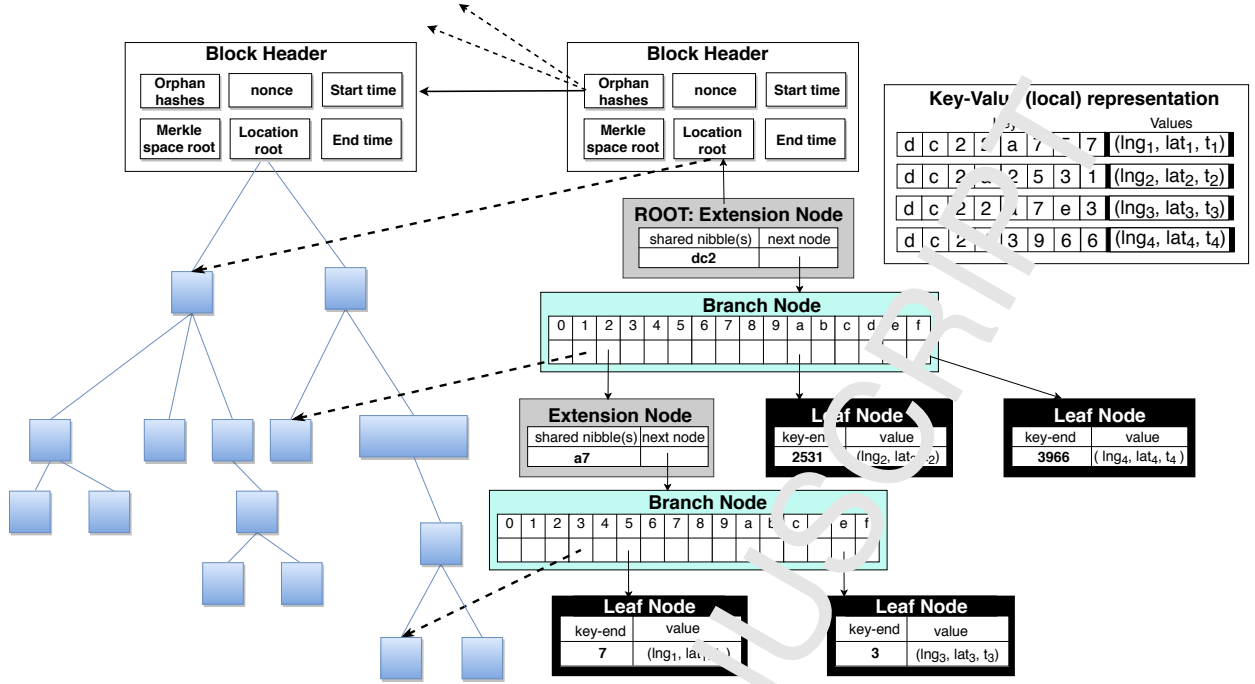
Block Header

Orphan hashes | nonce | Start time
Merkle space root | Location root | End time

Block Header

Orphan hashes | nonce | Start time
Merkle space root | Location root | End time

Key-Valu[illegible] (local) representation

| Ke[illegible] | Values |
|---|---|
| d c 2 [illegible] a 7 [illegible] 7 | (lng$_1$, lat$_1$, t$_1$) |
| d c 2 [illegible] 2 5 3 1 | (lng$_2$, lat$_2$, t$_2$) |
| d c 2 2 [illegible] 7 e 3 | (lng$_3$, lat$_3$, t$_3$) |
| d c 2 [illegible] 3 9 6 6 | (lng$_4$, lat$_4$, t$_4$) |

ROOT: Extension Node

| shared nibble(s) | next node |
|---|---|
| dc2 | |

Branch Node

| 0 | 1 | 2 | 3 | 4 | 5 | 6 | 7 | 8 | 9 | a | b | c | d | e | f |
|---|---|---|---|---|---|---|---|---|---|---|---|---|---|---|---|

Extension Node

| shared nibble(s) | next node |
|---|---|
| a7 | |

Le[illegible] Node

| key-end | value |
|---|---|
| 2531 | (lng$_2$, lat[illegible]) |

Leaf Node

| key-end | value |
|---|---|
| 3966 | ( lng$_4$, lat$_4$, t$_4$ ) |

Branch Node

| 0 | 1 | 2 | 3 | 4 | 5 | 6 | 7 | 8 | 9 | a | b | c | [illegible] | e | f |
|---|---|---|---|---|---|---|---|---|---|---|---|---|---|---|---|

Leaf Node

| key-end | value |
|---|---|
| 7 | (lng$_1$, lat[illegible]) |

Leaf Node

| key-end | value |
|---|---|
| 3 | (lng$_3$, lat$_3$, t$_3$) |